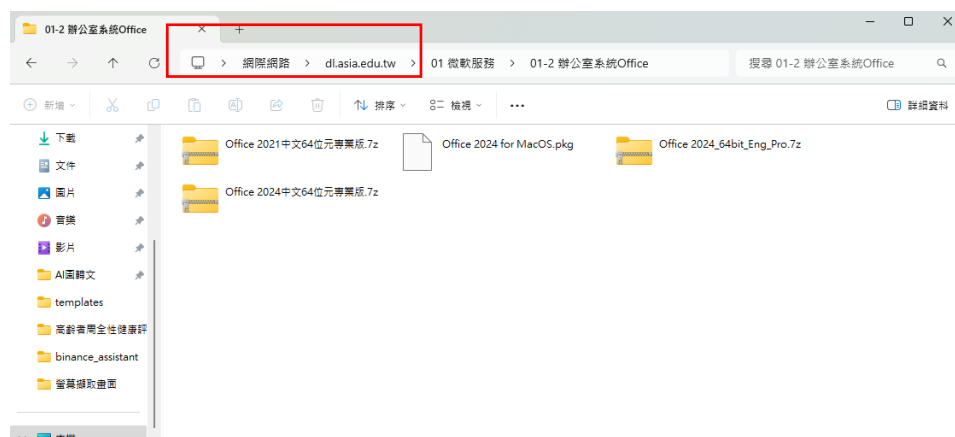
01-2 辦公室系統Office
×
+
網際網路 > dl.asia.edu.tw > 01 微軟服務 > 01-2 辦公室系統Office
搜尋 01-2 辦公室系統Office
新增
排序
檢視
...
詳細資料
下載
文件
圖片
音樂
影片
AI圖轉文
templates
高齡者周全性健康評
binance_assistant
螢幕擷取畫面
Office 2021中文64位元專業版.7z
Office 2024 for MacOS.pkg
Office 2024_64bit_Eng_Pro.7z
Office 2024中文64位元專業版.7z